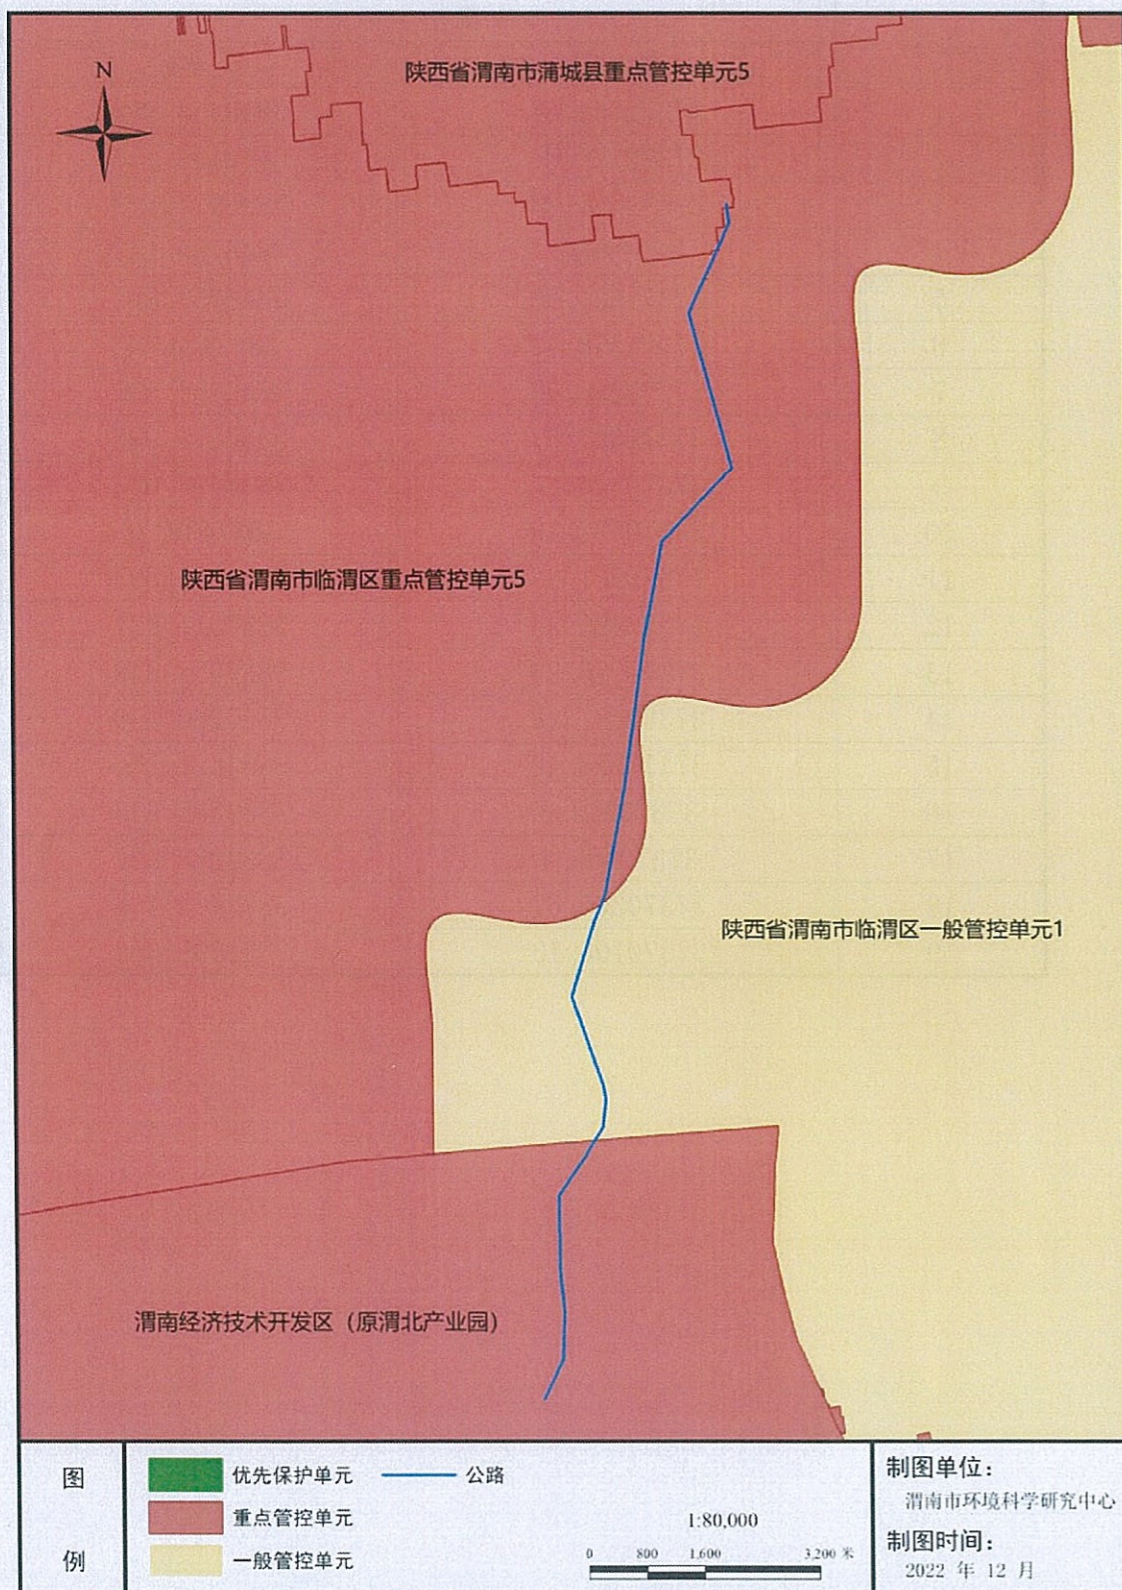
N

陕西省渭南市蒲城县重点管控单元5

陕西省渭南市临渭区重点管控单元5

陕西省渭南市临渭区一般管控单元1

渭南经济技术开发区（原渭北产业园）

图例

优先保护单元

公路

重点管控单元

一般管控单元

1:80,000

0 800 1,600 3,200 米

制图单位：

渭南市环境科学研究中心

制图时间：

2022 年 12 月